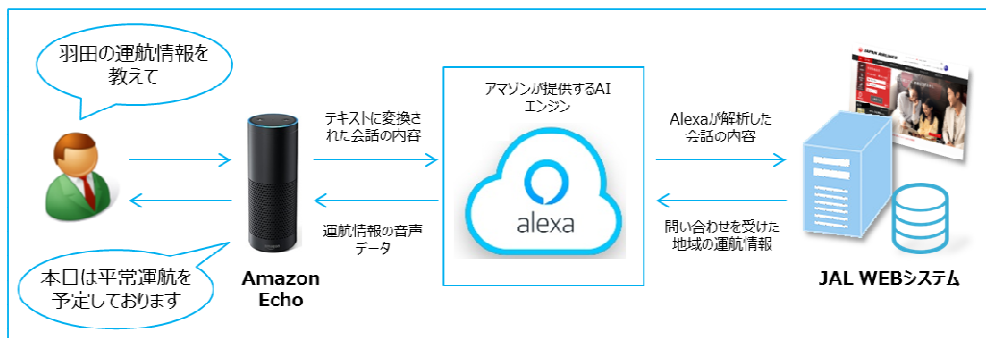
羽田の運航情報を教えて

本日は平常運航を予定しております

Amazon Echo

テキストに変換された会話の内容

運航情報の音声データ

アマゾンが提供するAIエンジン

alexa

Alexaが解析した会話の内容

問い合わせを受けた地域の運航情報

JAL WEBシステム